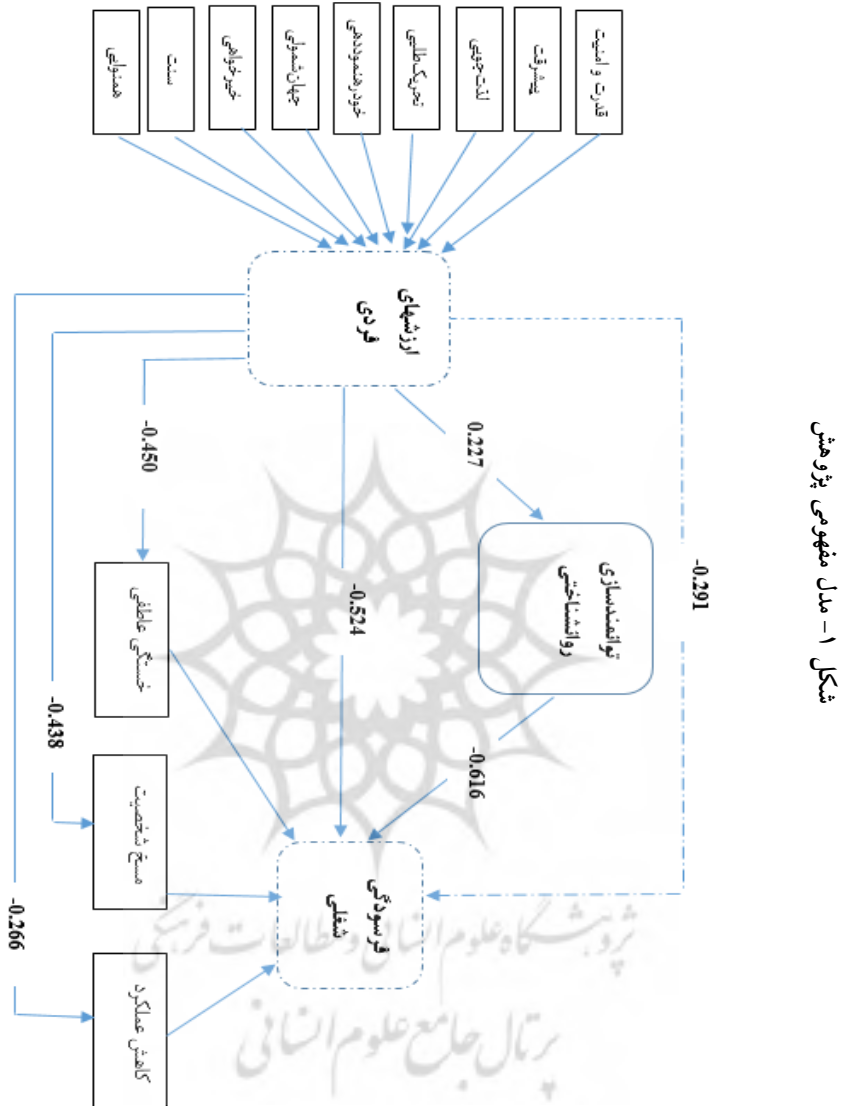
شکل ۱ – مدل مفهومی پژوهش

قدرت و امنیت
پیشرفت
لذت‌جویی
تحریک‌طلبی
خودرهنمودی
جهان‌شمولی
خیرخواهی
سنت
همنوایی

ارزشهای فردی

0.227
توانمندسازی روانشناختی
-0.291
-0.524
-0.450
-0.616
خستگی عاطفی
-0.438
مسخ شخصیت
-0.266
کاهش عملکرد
فرسودگی شغلی

پژوهشگاه علوم انسانی و مطالعات فرهنگی
پرتال جامع علوم انسانی